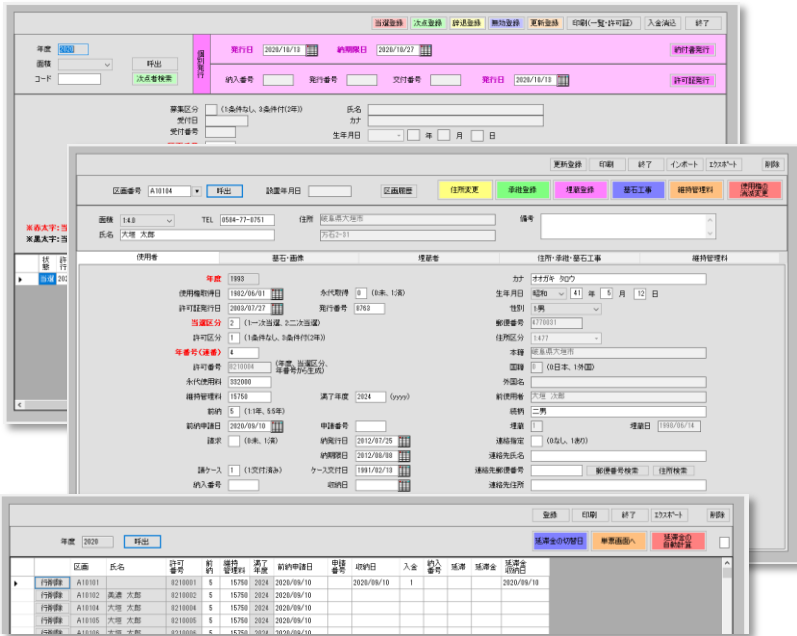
当選登録 次点登録 辞退登録 無効登録 更新登録 印刷(一覧・許可証) 入金消込 終了

年度 令和3
画種
コード
呼出
次点者検索

個別発行
発行日 2020/10/13 納期限日 2020/10/27 納付書発行
納入番号 発行番号 交付番号 発行日 2020/10/13 許可証発行

募集区分 (1:条件なし、3:条件付(2年))
受付日
受付番号
氏名
カナ
生年月日 年 月 日

※赤太字:当
※黒太字:当

状態 許可
当選 202

更新登録 印刷 終了 インポート エクスポート 削除

区画番号 A10104 呼出 該当年月日 区画履歴 住所変更 承継登録 埋葬登録 墓石工事 維持管理料 使用権の消滅変更

面積 1.4.0 TEL 0504-77-0751 住所 岐阜県大垣市 備考
氏名 大垣 太郎 万石2-31

使用者 墓石・画像 埋葬者 住所・承継・墓石工事 維持管理料

年度 1993 カナ オオガキ タロウ
使用権取得日 1993/06/01 永代取得 0 (0:未、1:済) 生年月日 昭和 41 年 5 月 12 日
許可証発行日 2003/07/27 許可番号 8763 性別 1:男
当選区分 2 (1:一次当選、2:二次当選) 郵便番号 4770031
許可区分 1 (1:条件なし、3:条件付(2年)) 住所区分 1477
年番号(通番) 4 本籍 岐阜県大垣市
許可番号 8210008 (年度、当選区分、年番号から生成) 国籍 0 (0:日本、1:外国)
永代使用料 332000 外国名
維持管理料 15750 満了年度 2024 (yyyy) 前使用者 大垣 太郎
前納 5 (1:1年、5:5年) 続柄 二男
前納申請日 2020/09/10 申請番号 埋葬 1 埋葬日 1990/06/14
請求 0 (0:未、1:済) 納品日 2012/07/25 連絡指定 0 (0:なし、1:あり)
納期限日 2012/08/08 連絡先氏名
請ケース 1 (1:交付済み) ケース交付日 1991/02/18 連絡先郵便番号 郵便番号検索 住所検索
納入番号 収納日 連絡先住所

登録 印刷 終了 エクスポート 削除
年度 2020 呼出 延滞金の切替日 督促画面へ 延滞金の自動計算

| | | 区画 | 氏名 | 許可番号 | 前納 | 維持管理料 | 満了年度 | 前納申請日 | 申請番号 | 収納日 | 入金 | 納入番号 | 延滞 | 延滞金 | 延滞金収納日 |
|---|---|---|---|---|---|---|---|---|---|---|---|---|---|---|---|
| ▸ | 行削除 | A10101 | | 8210001 | 5 | 15750 | 2024 | 2020/09/10 | | 2020/09/10 | 1 | | | | 2020/09/10 |
| | 行削除 | A10102 | 高波 太郎 | 8210002 | 5 | 15750 | 2024 | 2020/09/10 | | | | | | | |
| | 行削除 | A10104 | 大垣 太郎 | 8210004 | 5 | 15750 | 2024 | 2020/09/10 | | | | | | | |
| | 行削除 | A10105 | 大垣 太郎 | 8210005 | 5 | 15750 | 2024 | 2020/09/10 | | | | | | | |
| | 行削除 | A10106 | 大垣 太郎 | 8210006 | 5 | 15750 | 2024 | 2020/09/10 | | | | | | | |